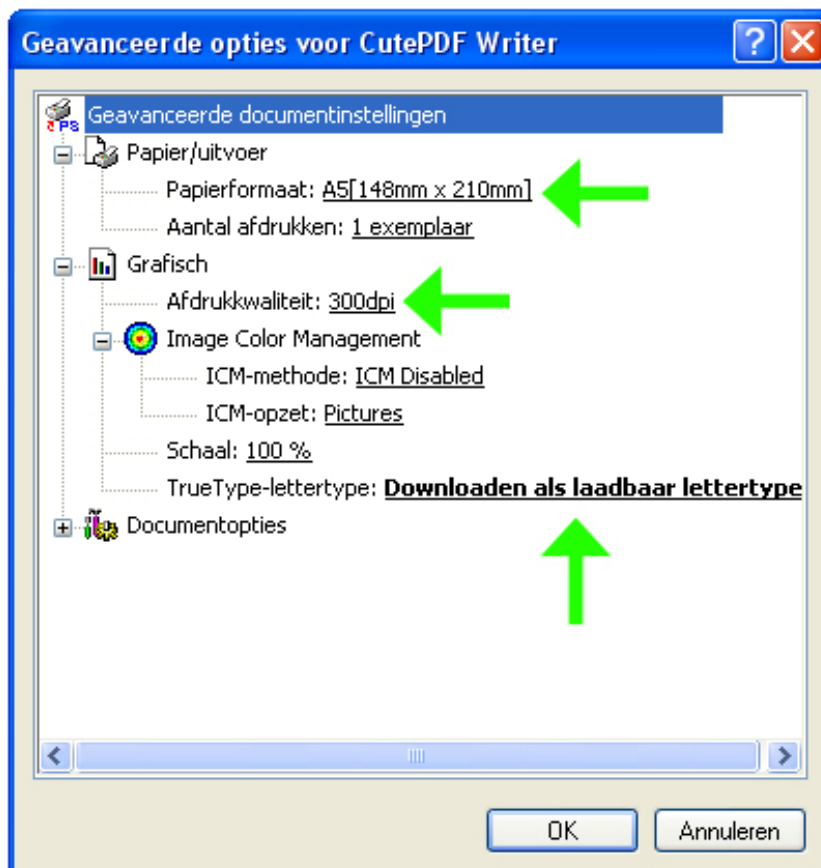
Geavanceerde opties voor CutePDF Writer

?

X

PS

Geavanceerde documentinstellingen

Papier/uitvoer

Papierformaat: A5[148mm x 210mm]

Aantal afdrukken: 1 exemplaar

Grafisch

Afdrukkwaliteit: 300dpi

Image Color Management

ICM-methode: ICM Disabled

ICM-opzet: Pictures

Schaal: 100 %

TrueType-lettertype: Downloaden als laadbaar lettertype

Documentopties

OK

Annuleren